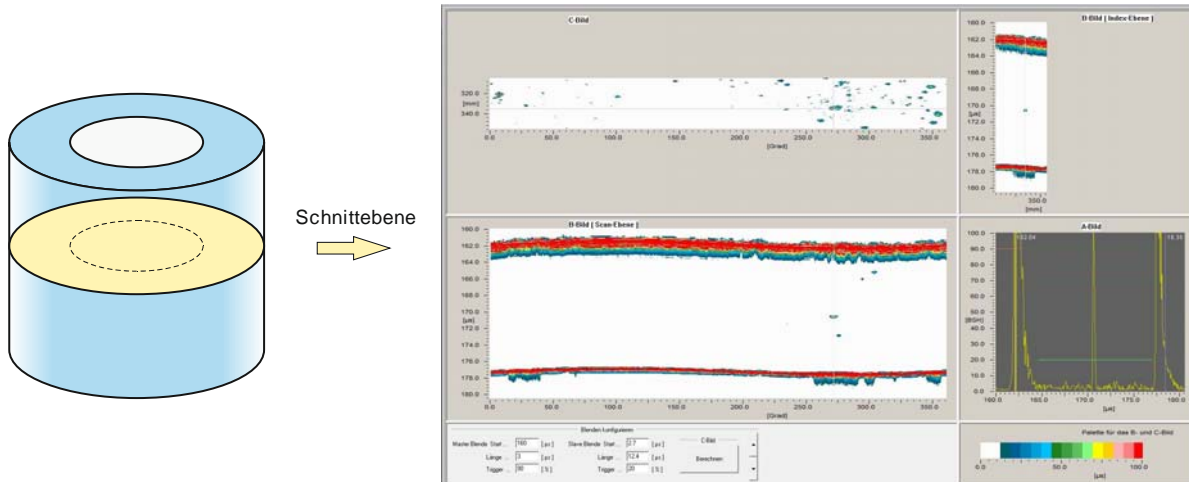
Schnittebene

C-Bild

320.0
[mm]
340.0

0.0 50.0 100.0 150.0 200.0 250.0 300.0 350.0
[Grad]

D-Bild [ Index-Ebene ]

160.0
162.0
164.0
166.0
168.0
170.0
[µs]
172.0
174.0
176.0
178.0
180.0
330.0
[mm]

B-Bild [ Scan-Ebene ]

160.0
162.0
164.0
166.0
168.0
170.0
[µs]
172.0
174.0
176.0
178.0
180.0

0.0 50.0 100.0 150.0 200.0 250.0 300.0 350.0
[Grad]

A-Bild

100.0
90.0
80.0
70.0
60.0
50.0
[BSH]
40.0
30.0
20.0
10.0
0.0

162.04
18.36

160.0 165.0 170.0 175.0 180.0
[µs]

Blenden konfigurieren

Master Blende Start ... 160 [µs]
Länge ... 3 [µs]
Trigger ... 50 [%]

Slave Blende Start ... 2.7 [µs]
Länge ... 12.4 [µs]
Trigger ... 20 [%]

C-Bild
Berechnen

Palette für das B- und C-Bild

0.0 50.0 100.0
[µs]